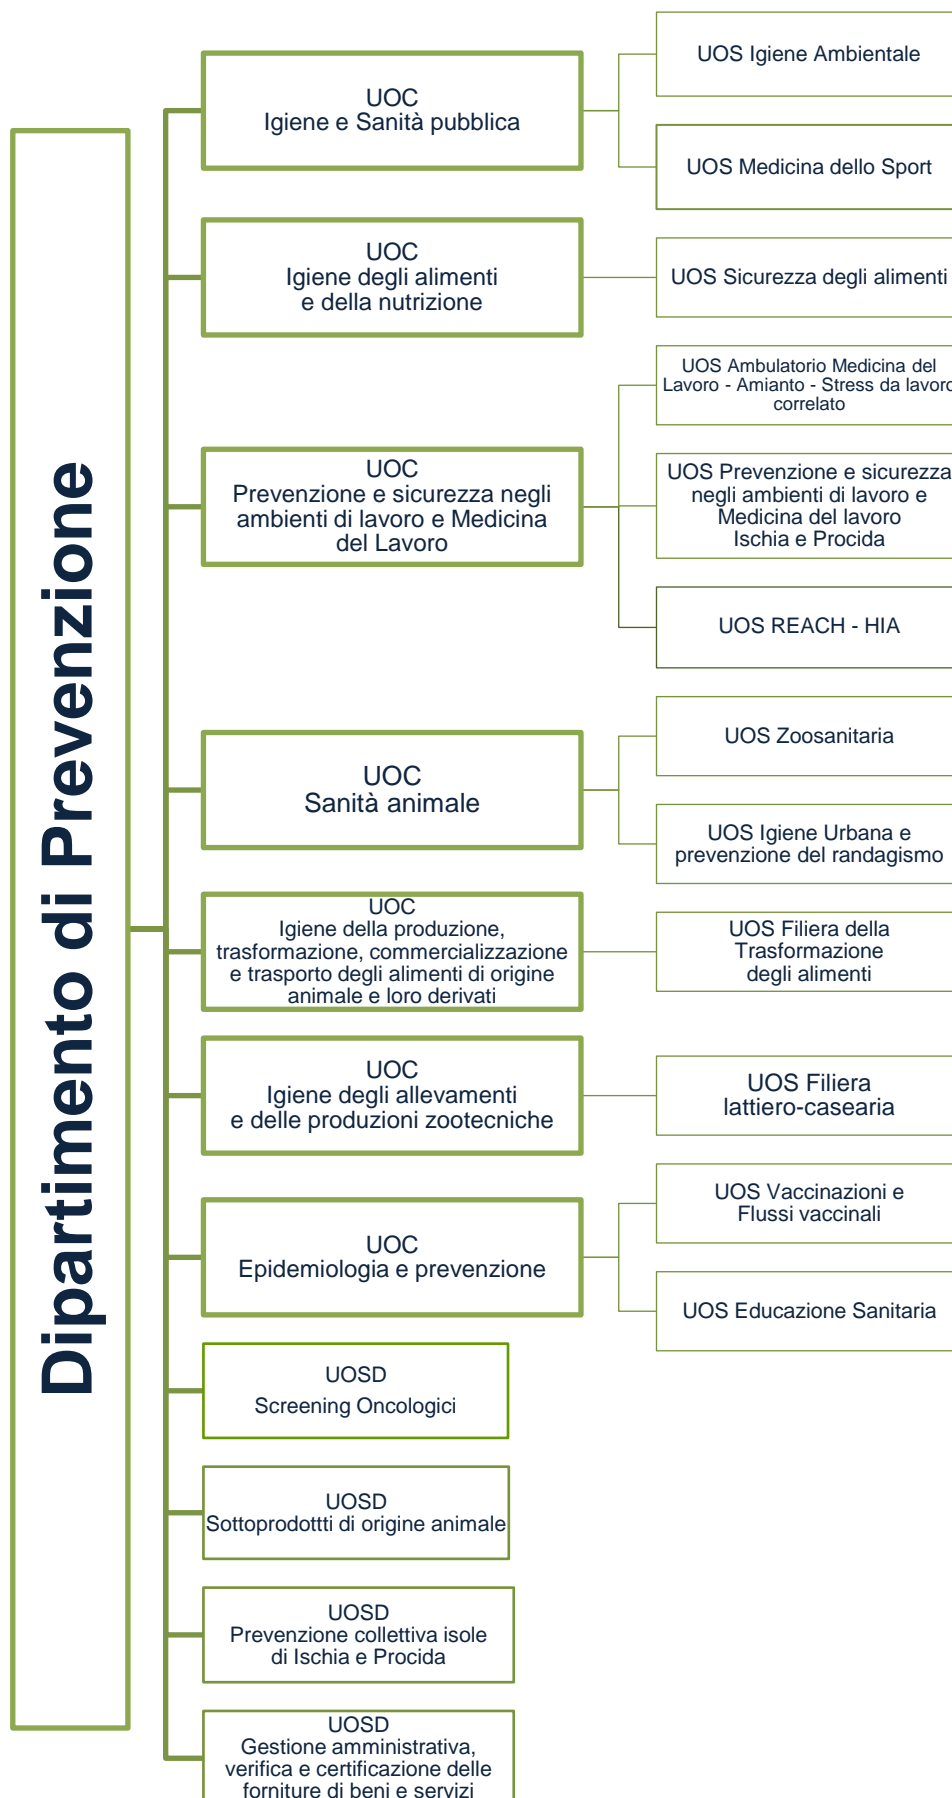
Dipartimento di Prevenzione

UOC
Igiene e Sanità pubblica

UOS Igiene Ambientale

UOS Medicina dello Sport

UOC
Igiene degli alimenti e della nutrizione

UOS Sicurezza degli alimenti

UOS Ambulatorio Medicina del Lavoro - Amianto - Stress da lavoro correlato

UOC
Prevenzione e sicurezza negli ambienti di lavoro e Medicina del Lavoro

UOS Prevenzione e sicurezza negli ambienti di lavoro e Medicina del lavoro Ischia e Procida

UOS REACH - HIA

UOS Zoosanitaria

UOC
Sanità animale

UOS Igiene Urbana e prevenzione del randagismo

UOC
Igiene della produzione, trasformazione, commercializzazione e trasporto degli alimenti di origine animale e loro derivati

UOS Filiera della Trasformazione degli alimenti

UOC
Igiene degli allevamenti e delle produzioni zootecniche

UOS Filiera lattiero-casearia

UOS Vaccinazioni e Flussi vaccinali

UOC
Epidemiologia e prevenzione

UOS Educazione Sanitaria

UOSD
Screening Oncologici

UOSD
Sottoprodottti di origine animale

UOSD
Prevenzione collettiva isole di Ischia e Procida

UOSD
Gestione amministrativa, verifica e certificazione delle forniture di beni e servizi